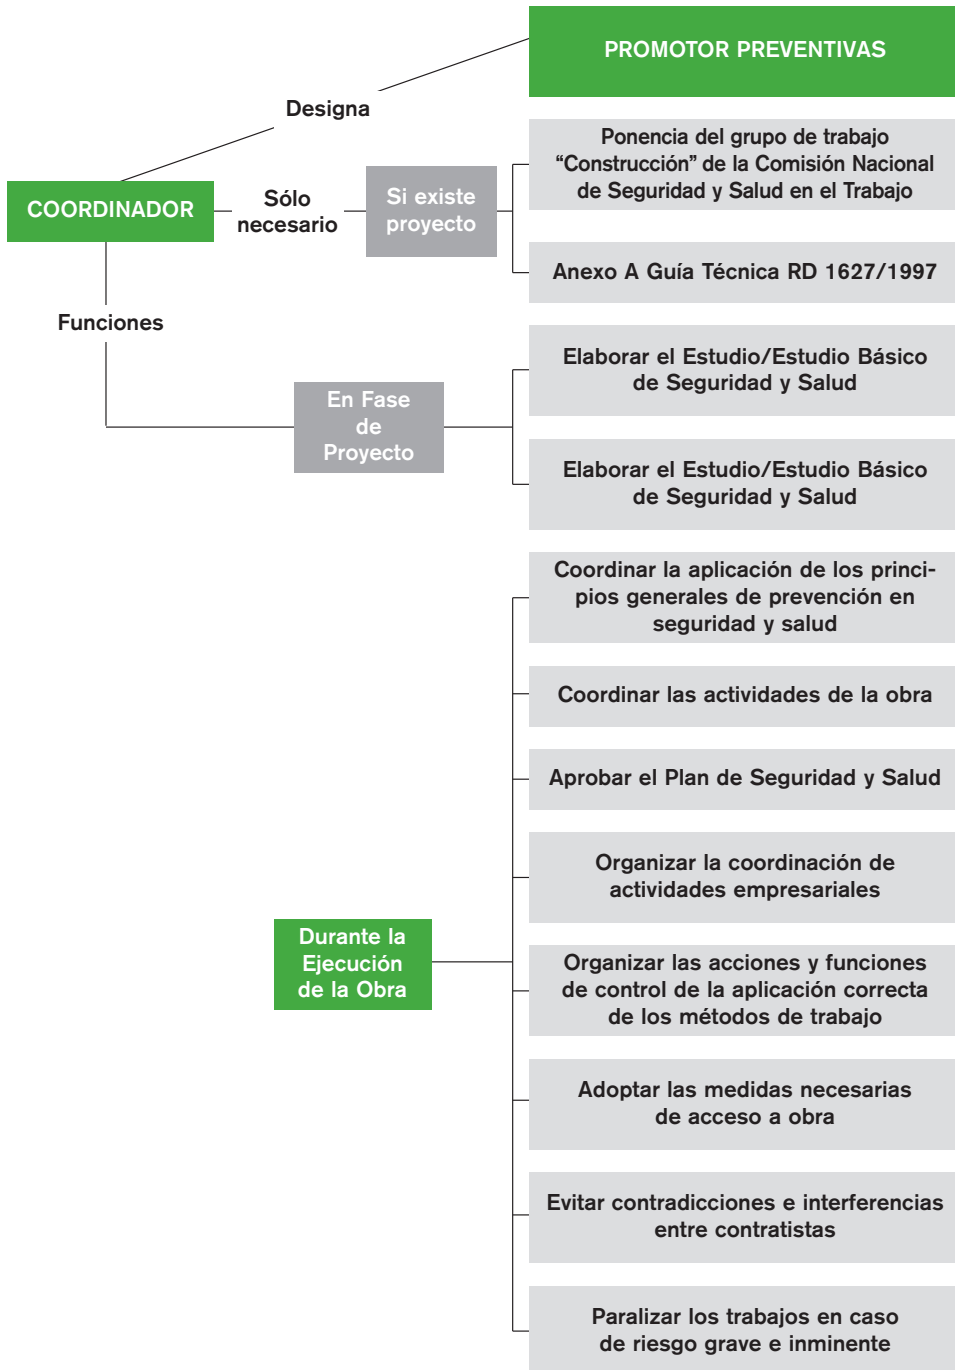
PROMOTOR PREVENTIVAS

Designa

COORDINADOR

Sólo necesario

Si existe proyecto

Ponencia del grupo de trabajo "Construcción" de la Comisión Nacional de Seguridad y Salud en el Trabajo

Anexo A Guía Técnica RD 1627/1997

Funciones

En Fase de Proyecto

Elaborar el Estudio/Estudio Básico de Seguridad y Salud

Elaborar el Estudio/Estudio Básico de Seguridad y Salud

Durante la Ejecución de la Obra

Coordinar la aplicación de los principios generales de prevención en seguridad y salud

Coordinar las actividades de la obra

Aprobar el Plan de Seguridad y Salud

Organizar la coordinación de actividades empresariales

Organizar las acciones y funciones de control de la aplicación correcta de los métodos de trabajo

Adoptar las medidas necesarias de acceso a obra

Evitar contradicciones e interferencias entre contratistas

Paralizar los trabajos en caso de riesgo grave e inminente